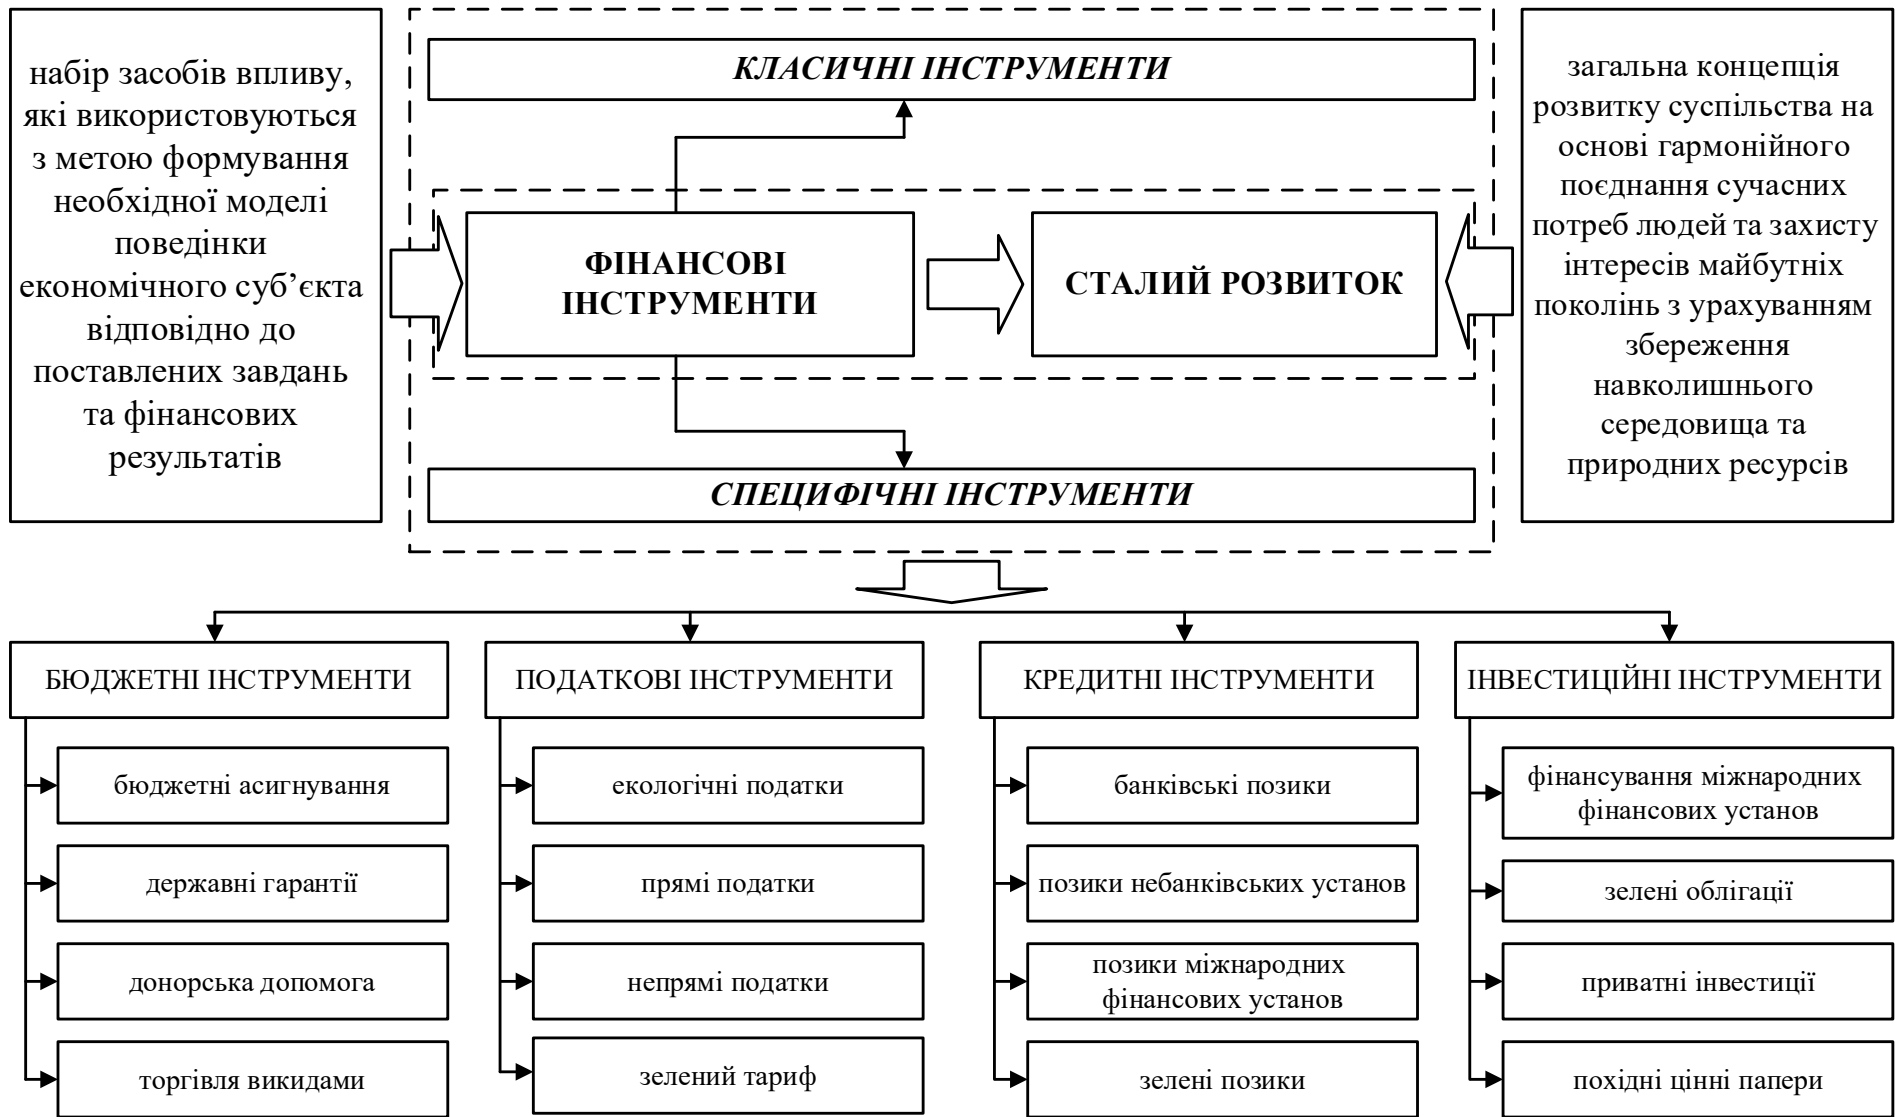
набір засобів впливу, які використовуються з метою формування необхідної моделі поведінки економічного суб’єкта відповідно до поставлених завдань та фінансових результатів

КЛАСИЧНІ ІНСТРУМЕНТИ

ФІНАНСОВІ ІНСТРУМЕНТИ

СТАЛИЙ РОЗВИТОК

СПЕЦИФІЧНІ ІНСТРУМЕНТИ

загальна концепція розвитку суспільства на основі гармонійного поєднання сучасних потреб людей та захисту інтересів майбутніх поколінь з урахуванням збереження навколишнього середовища та природних ресурсів

БЮДЖЕТНІ ІНСТРУМЕНТИ

бюджетні асигнування

державні гарантії

донорська допомога

торгівля викидами

ПОДАТКОВІ ІНСТРУМЕНТИ

екологічні податки

прямі податки

непрямі податки

зелений тариф

КРЕДИТНІ ІНСТРУМЕНТИ

банківські позики

позики небанківських установ

позики міжнародних фінансових установ

зелені позики

ІНВЕСТИЦІЙНІ ІНСТРУМЕНТИ

фінансування міжнародних фінансових установ

зелені облігації

приватні інвестиції

похідні цінні папери